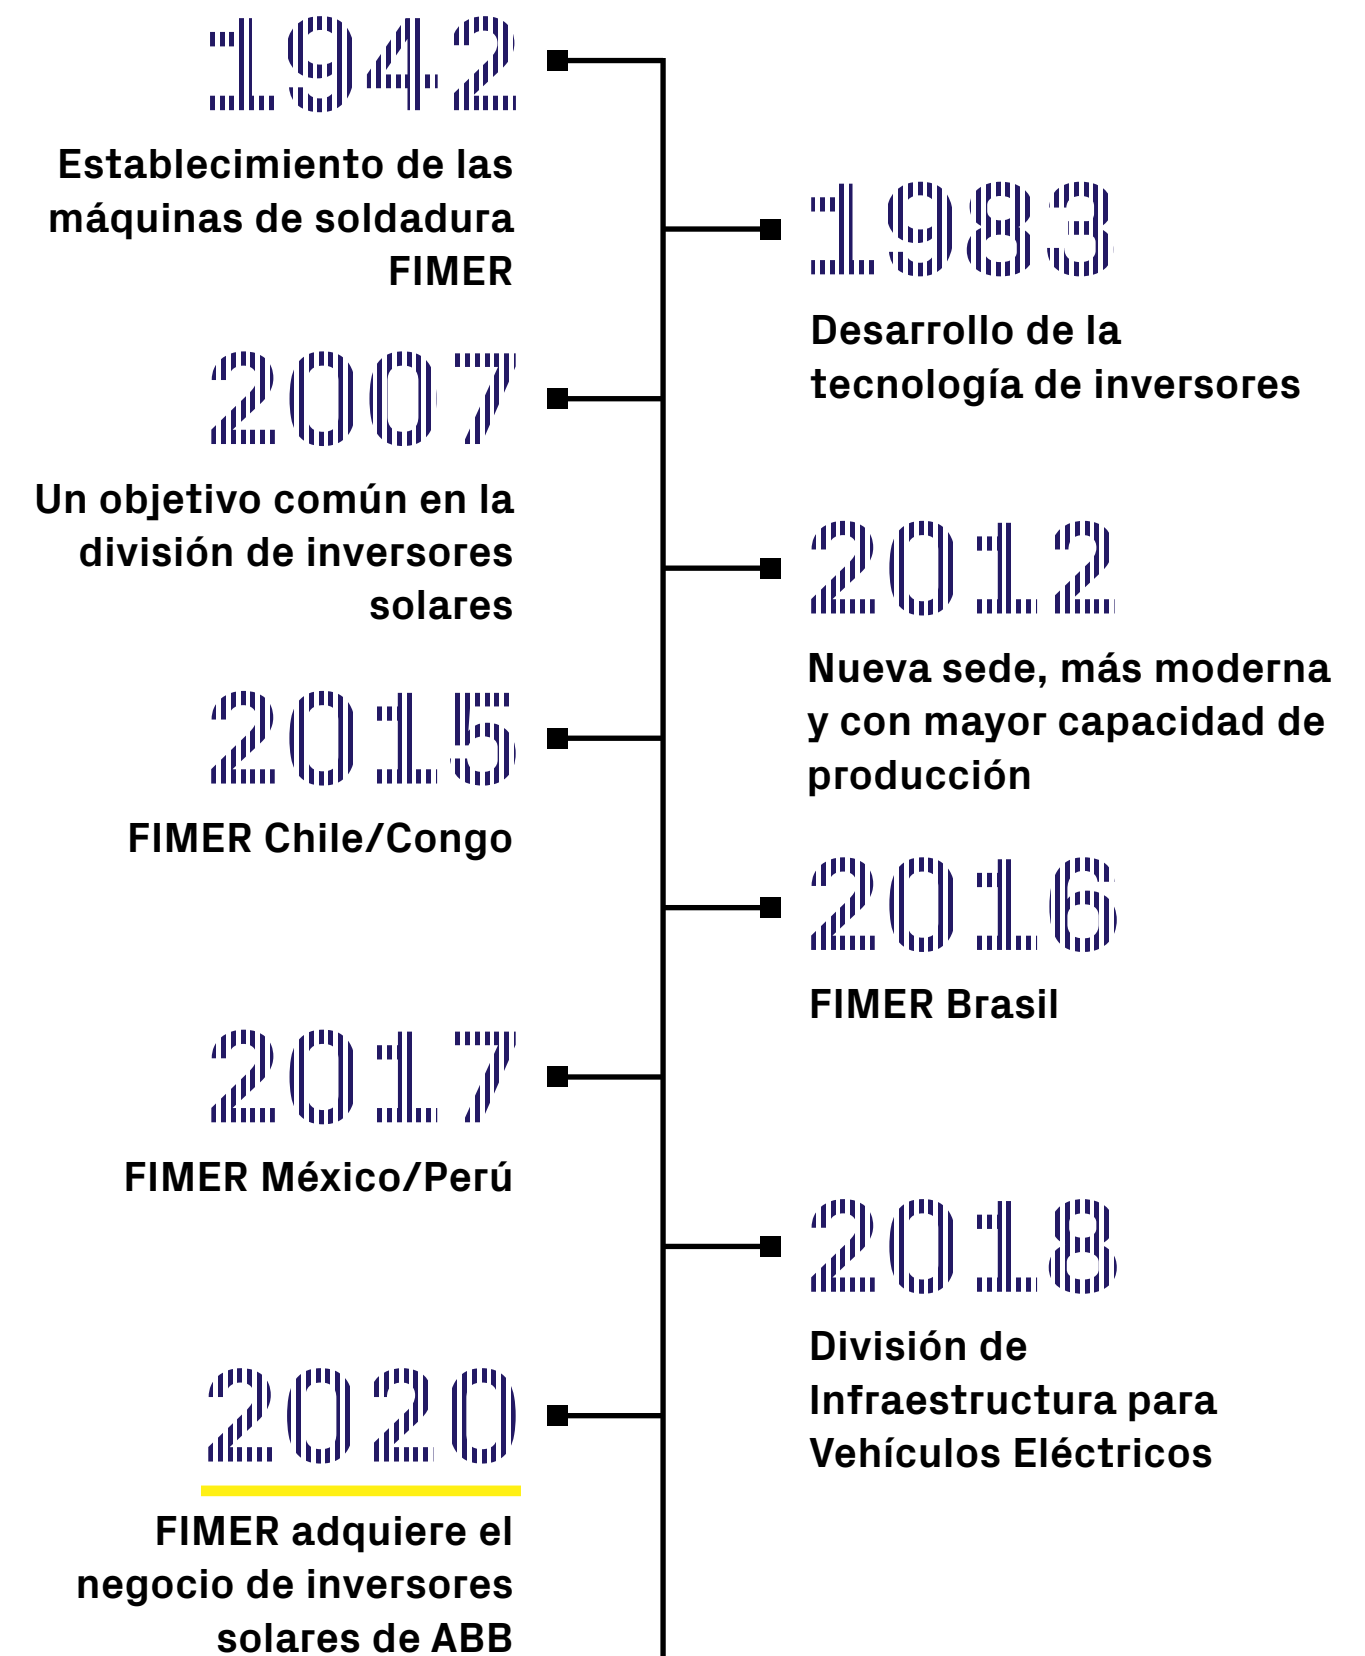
1942

Establecimiento de las máquinas de soldadura FIMER

1983

Desarrollo de la tecnología de inversores

2007

Un objetivo común en la división de inversores solares

2012

Nueva sede, más moderna y con mayor capacidad de producción

2015

FIMER Chile/Congo

2016

FIMER Brasil

2017

FIMER México/Perú

2018

División de Infraestructura para Vehículos Eléctricos

2020

FIMER adquiere el negocio de inversores solares de ABB